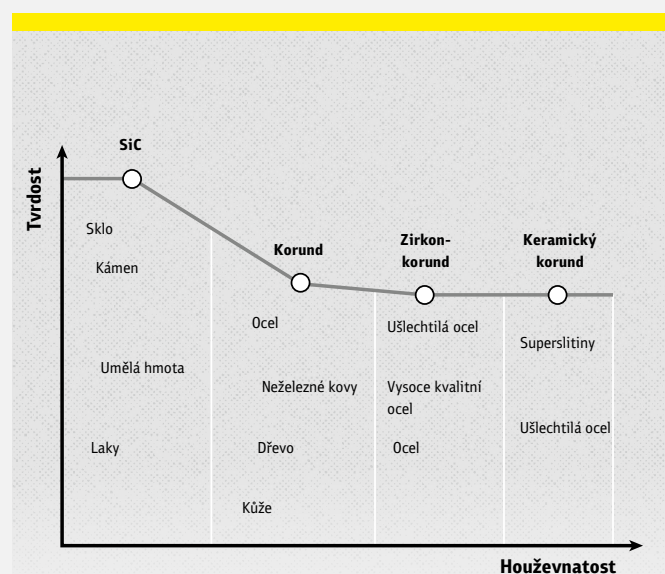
Tvrdost

SiC

Korund

Zirkonkorund

Keramický korund

Sklo

Kámen

Umělá hmota

Laky

Ocel

Neželezné kovy

Dřevo

Kůže

Ušlechtilá ocel

Vysoce kvalitní ocel

Ocel

Superslitiny

Ušlechtilá ocel

Houževnatost